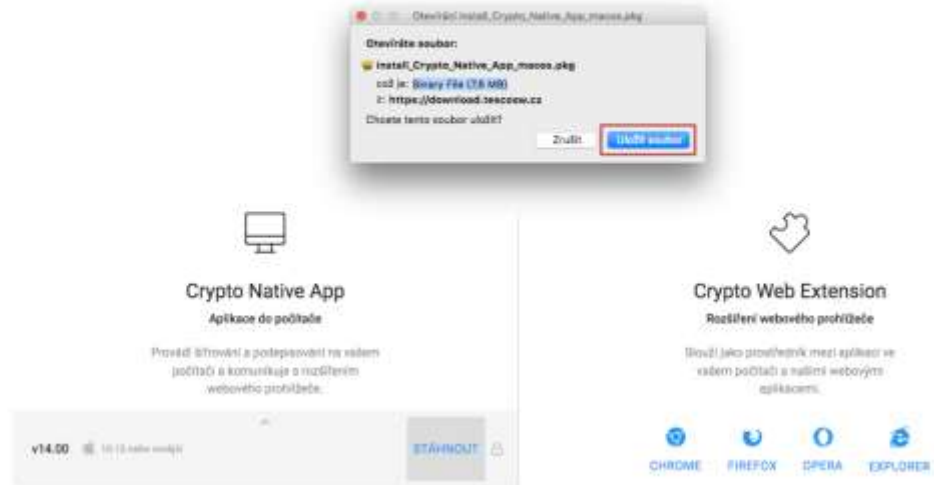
Otevírání install_Crypto_Native_App_macos.pkg

Otevíráte soubor:

install_Crypto_Native_App_macos.pkg

což je: Binary File (7,6 MB)

z: https://download.tescosw.cz

Chcete tento soubor uložit?

Zrušit

Uložit soubor

Crypto Native App

Aplikace do počítače

Provádí šifrování a podepisování na vašem počítači a komunikuje s rozšířením webového prohlížeče.

v14.00 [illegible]

STÁHNOUT

Crypto Web Extension

Rozšíření webového prohlížeče

Slouží jako prostředník mezi aplikací ve vašem počítači a našimi webovými aplikacemi.

CHROME

FIREFOX

OPERA

EXPLORER